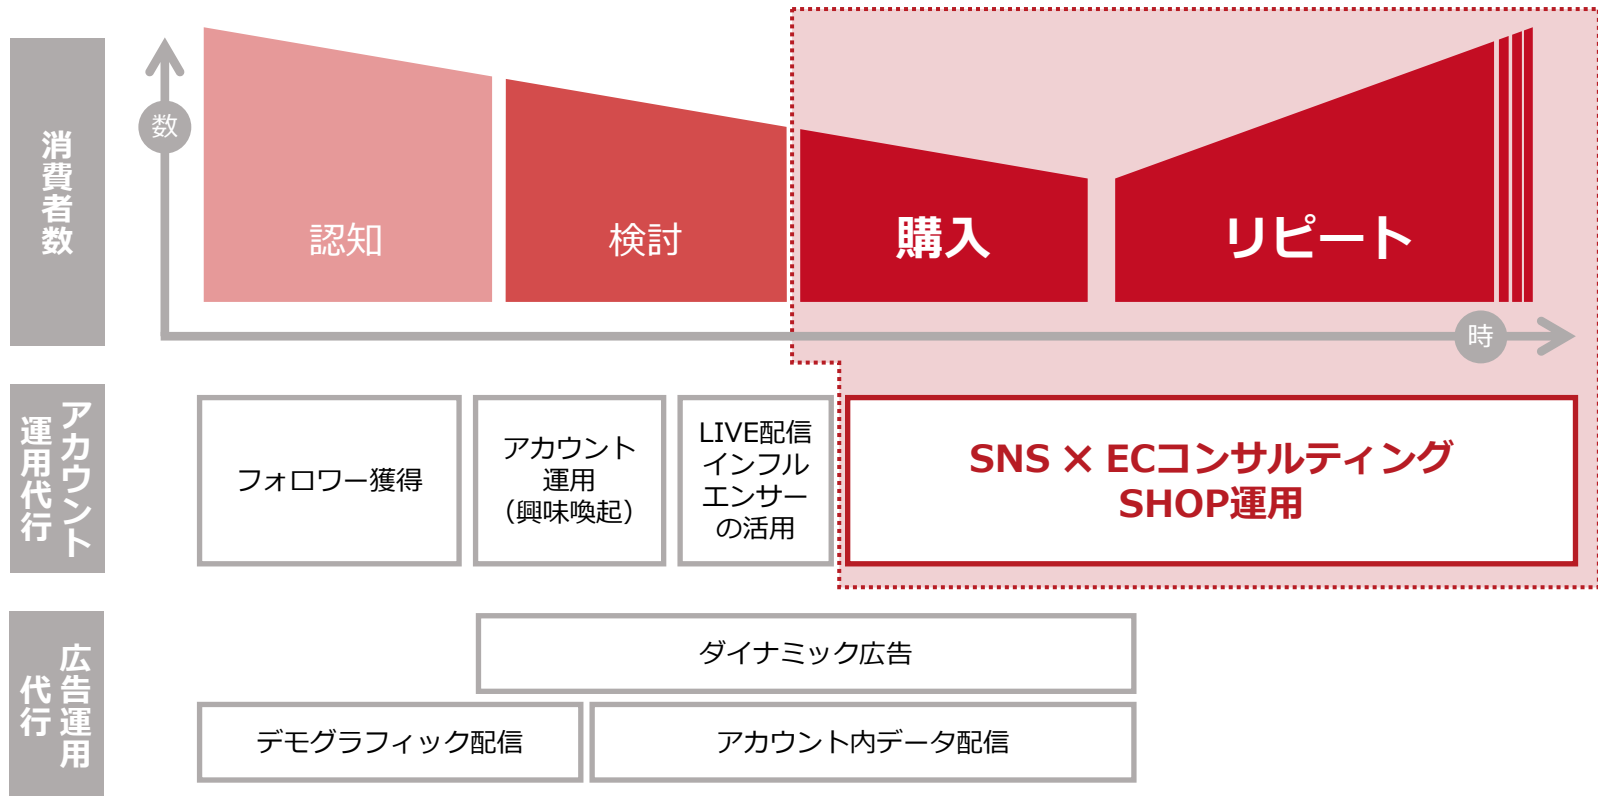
消費者数

数

認知

検討

購入

リピート

時

アカウント運用代行

フォロワー獲得

アカウント運用（興味喚起）

LIVE配信インフルエンサーの活用

SNS × ECコンサルティング SHOP運用

広告運用代行

ダイナミック広告

デモグラフィック配信

アカウント内データ配信